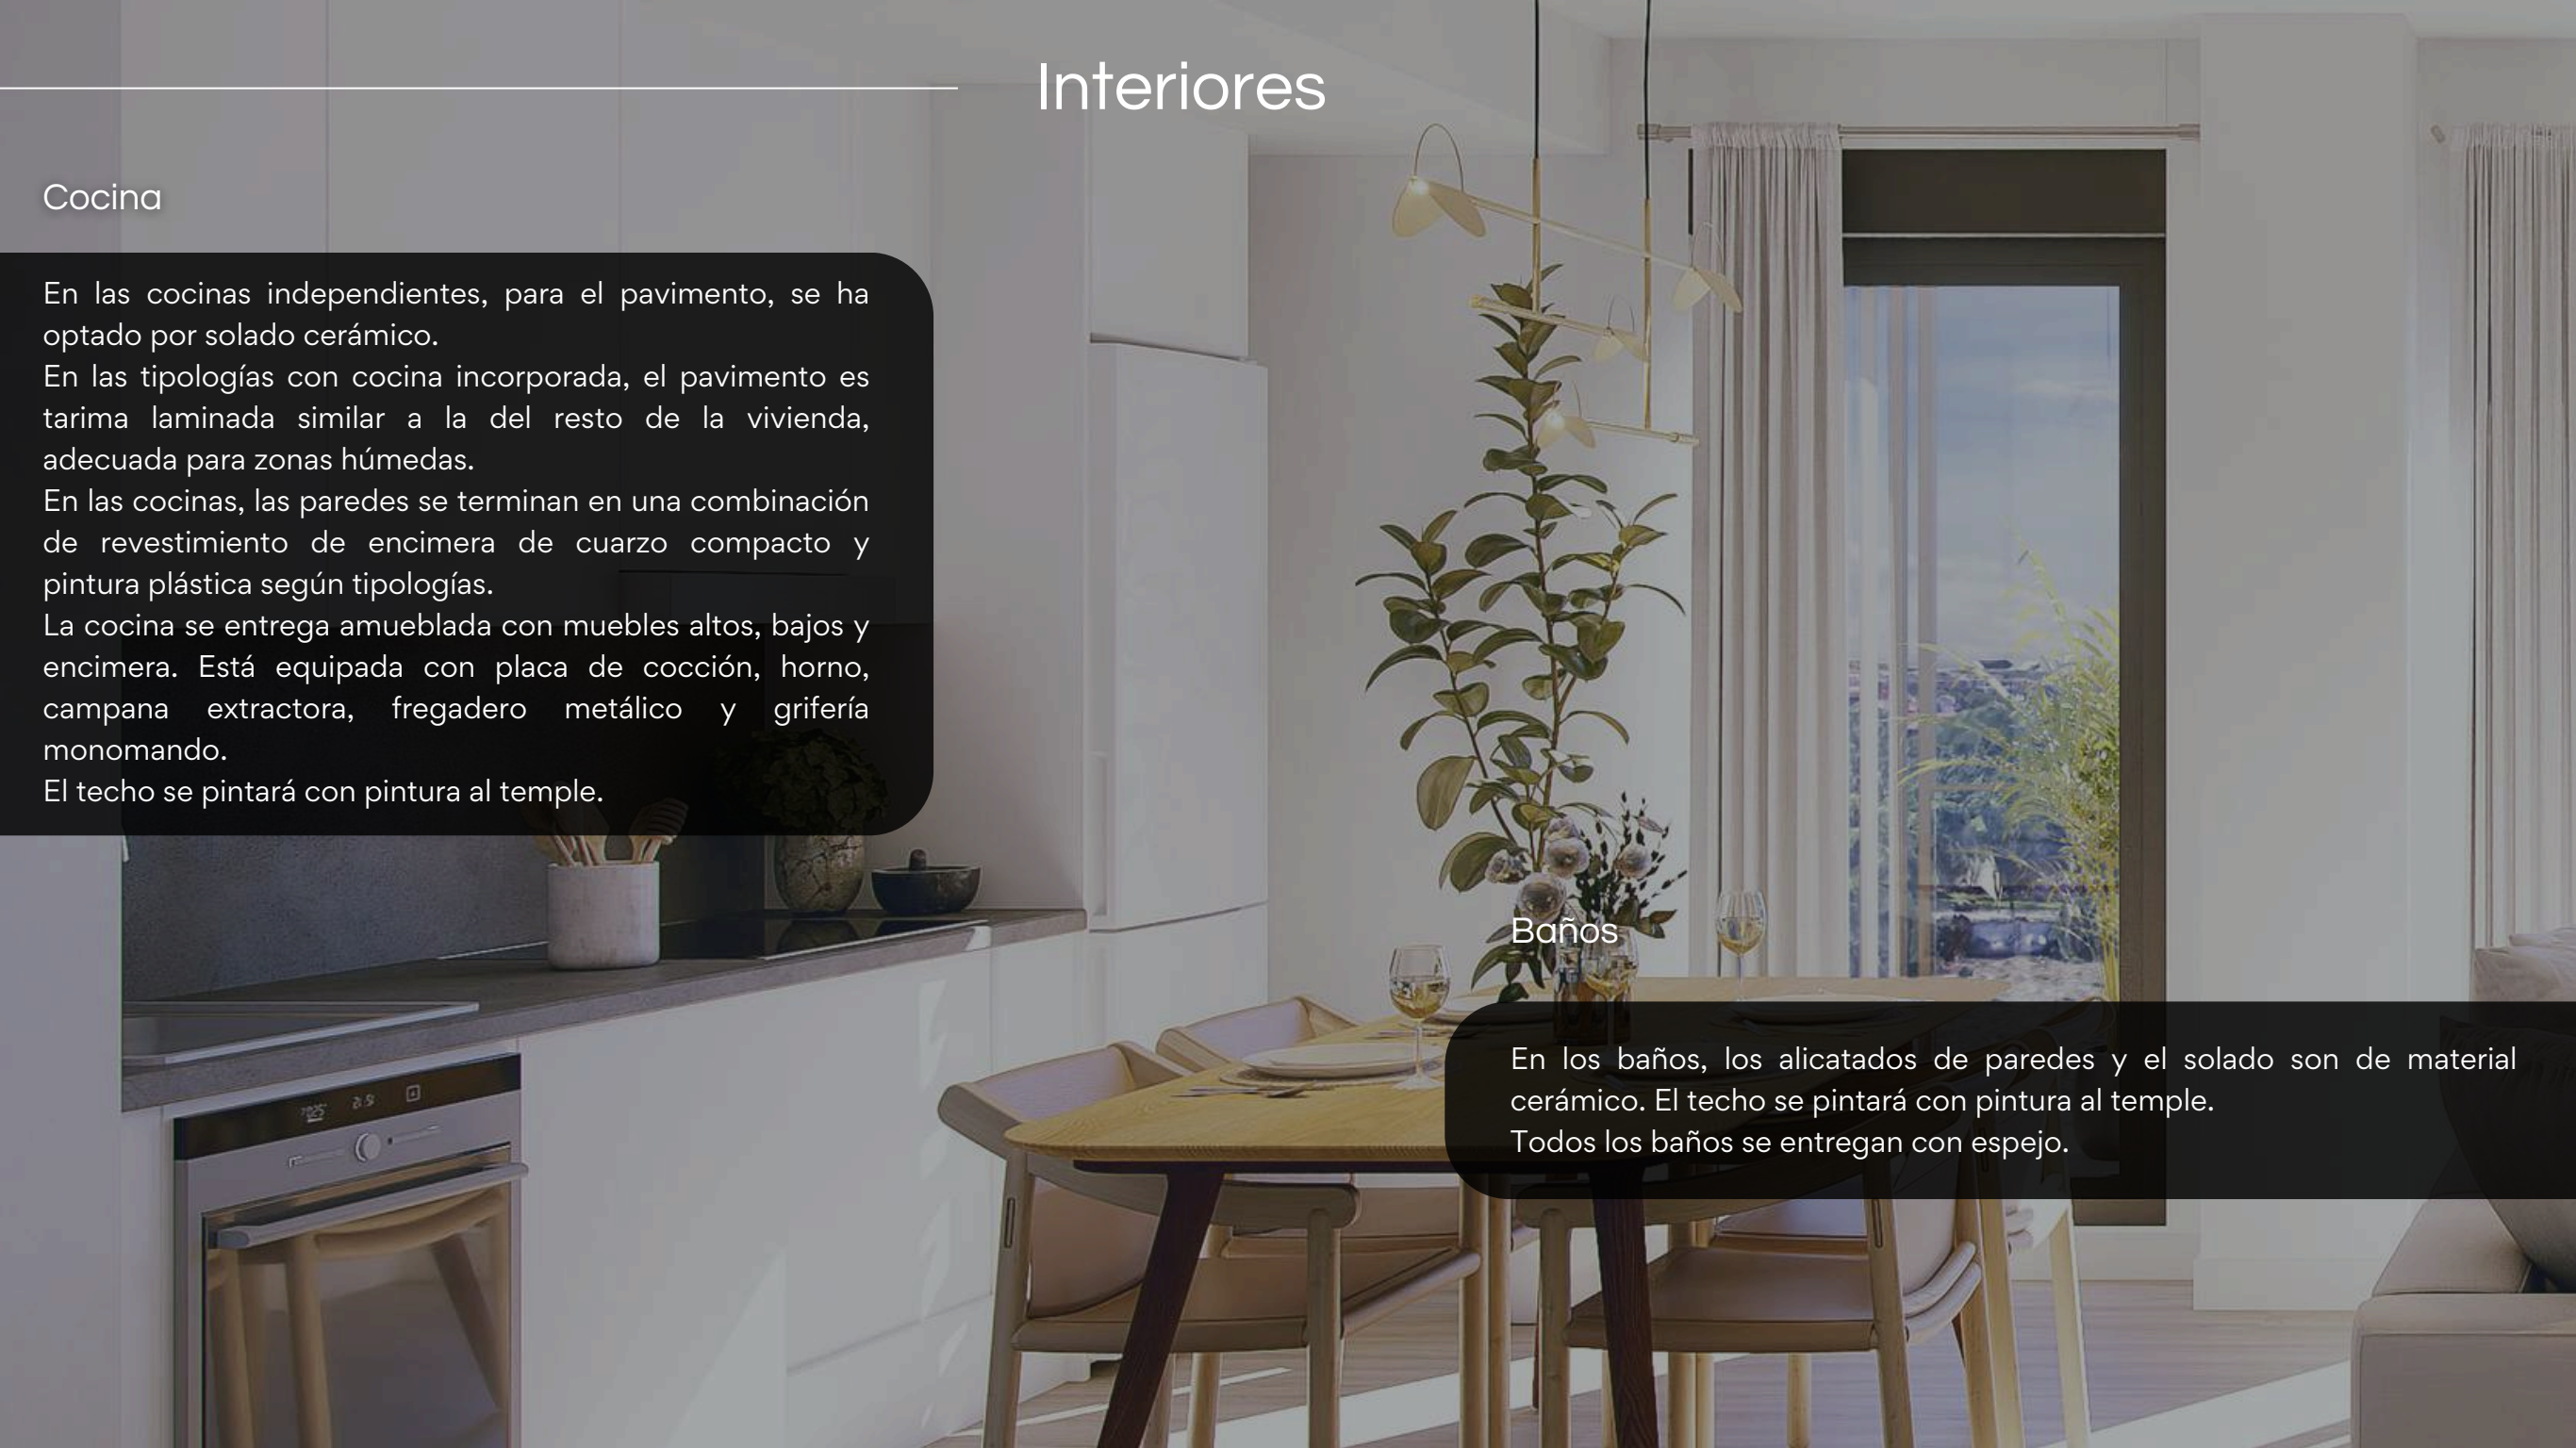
Interiores

Cocina

En las cocinas independientes, para el pavimento, se ha optado por solado cerámico.
En las tipologías con cocina incorporada, el pavimento es tarima laminada similar a la del resto de la vivienda, adecuada para zonas húmedas.
En las cocinas, las paredes se terminan en una combinación de revestimiento de encimera de cuarzo compacto y pintura plástica según tipologías.
La cocina se entrega amueblada con muebles altos, bajos y encimera. Está equipada con placa de cocción, horno, campana extractora, fregadero metálico y grifería monomando.
El techo se pintará con pintura al temple.

Baños

En los baños, los alicatados de paredes y el solado son de material cerámico. El techo se pintará con pintura al temple.
Todos los baños se entregan con espejo.